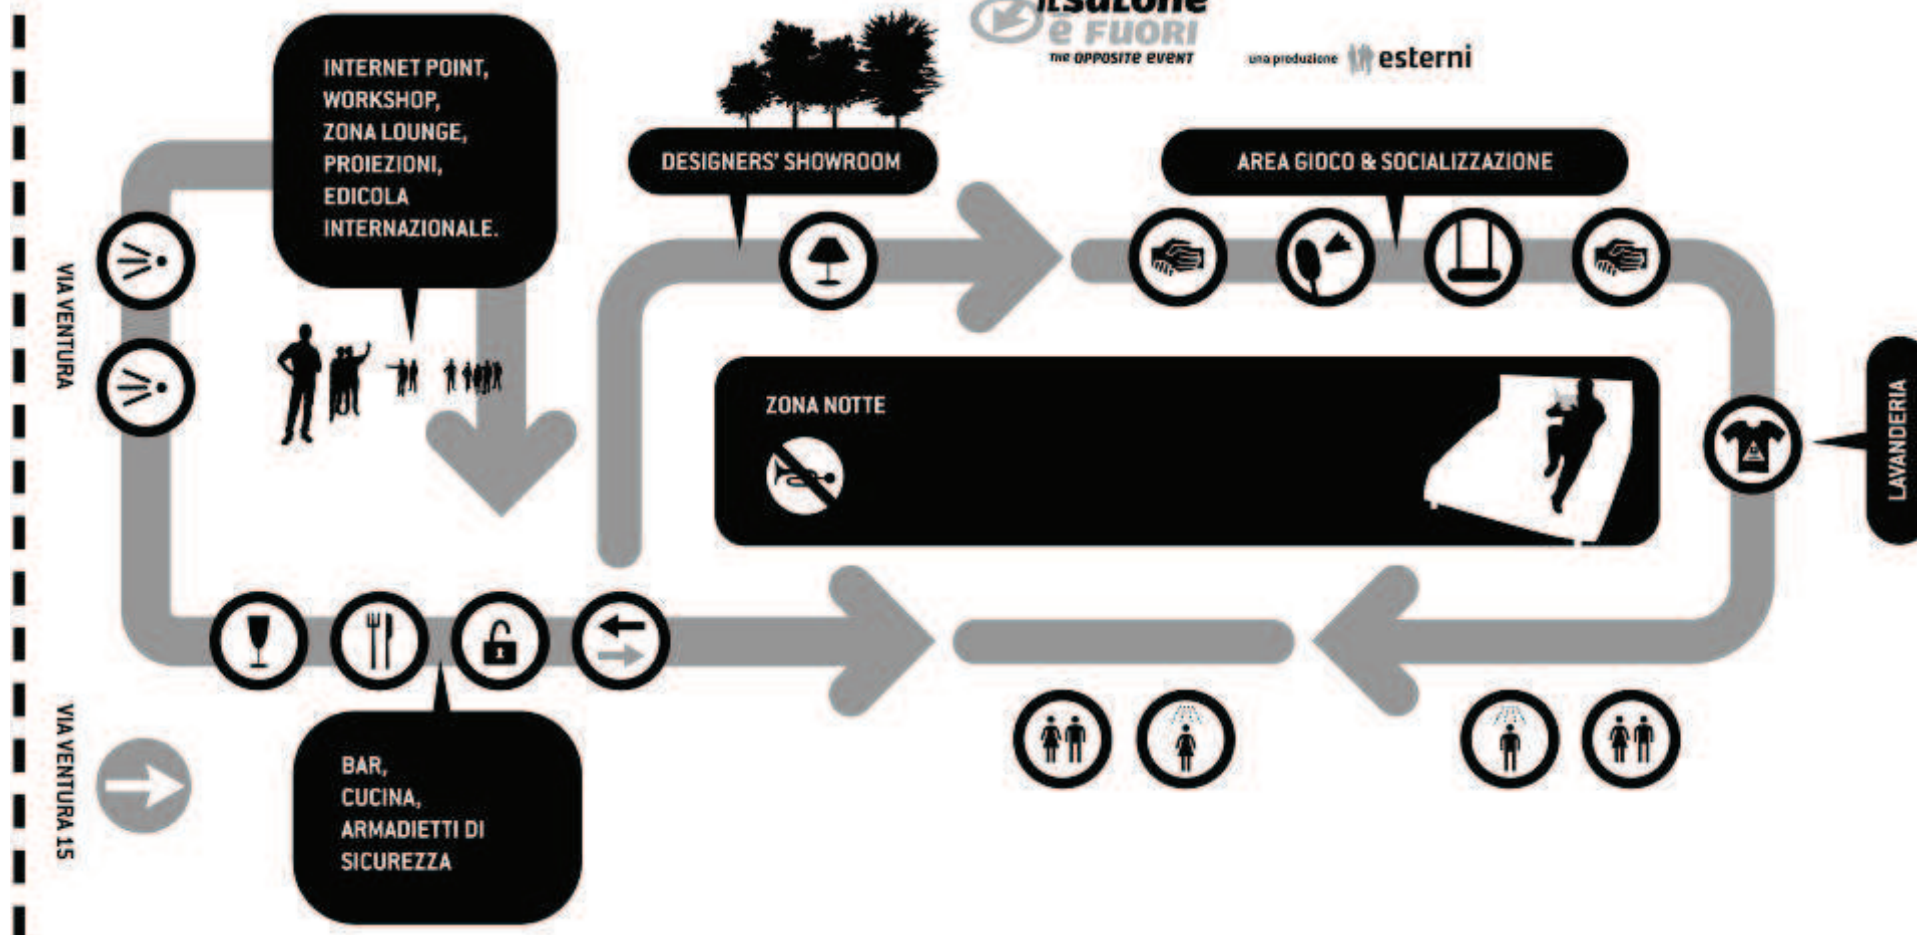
il salone è FUORI
the opposite event

una produzione esterni

INTERNET POINT,
WORKSHOP,
ZONA LOUNGE,
PROIEZIONI,
EDICOLA
INTERNAZIONALE.

DESIGNERS' SHOWROOM

AREA GIOCO & SOCIALIZZAZIONE

VIA VENTURA

ZONA NOTTE

LAVANDERIA

VIA VENTURA 15

BAR,
CUCINA,
ARMADIETTI DI
SICUREZZA